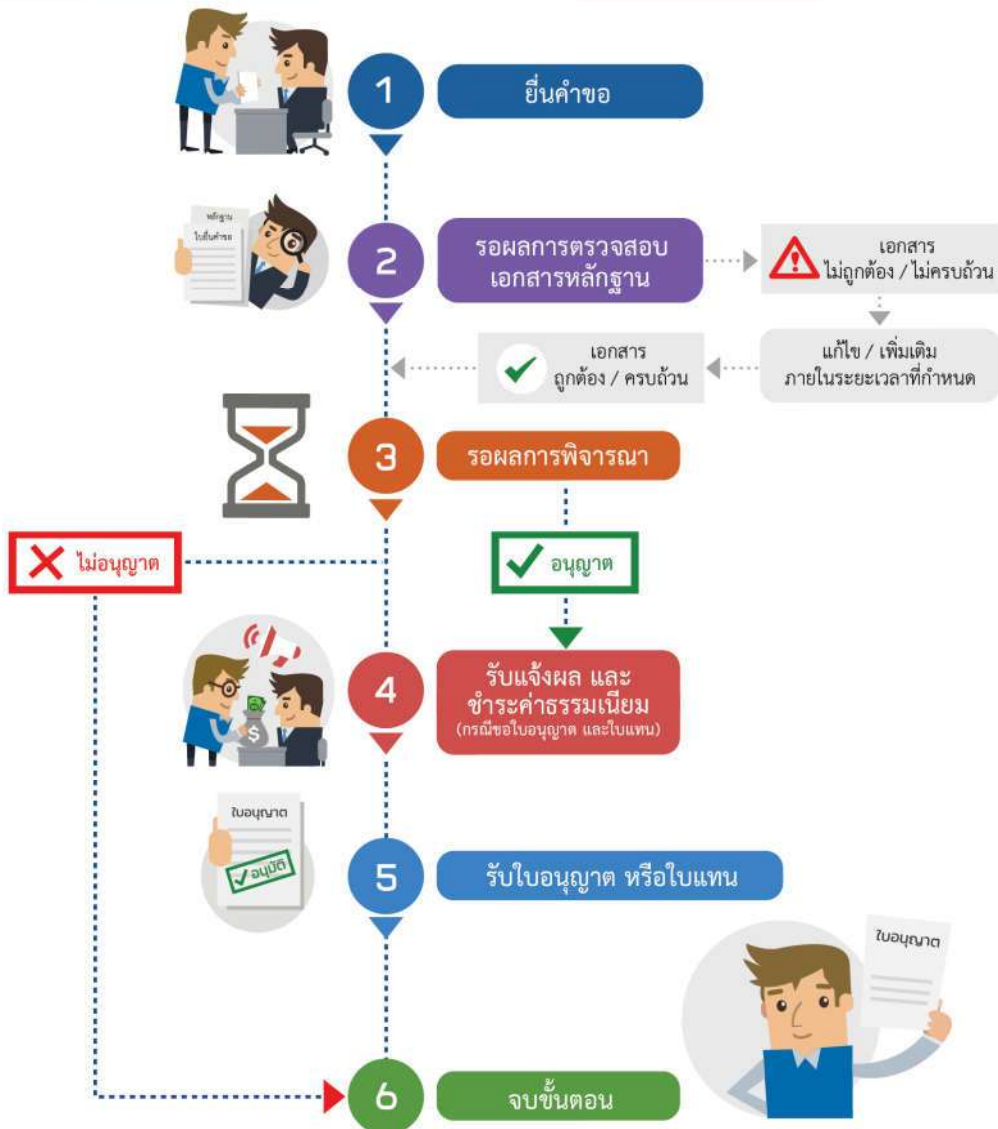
1 ยื่นคำขอ

หลักฐาน
ใบยื่นคำขอ

2 รอผลการตรวจสอบเอกสารหลักฐาน

เอกสาร ไม่ถูกต้อง / ไม่ครบถ้วน

แก้ไข / เพิ่มเติม ภายในระยะเวลาที่กำหนด

เอกสาร ถูกต้อง / ครบถ้วน

3 รอผลการพิจารณา

ไม่อนุญาต

อนุญาต

4 รับแจ้งผล และ ชำระค่าธรรมเนียม (กรณีขอใบอนุญาต และใบแทน)

ใบอนุญาต
อนุมัติ

5 รับใบอนุญาต หรือใบแทน

ใบอนุญาต

6 จบขั้นตอน